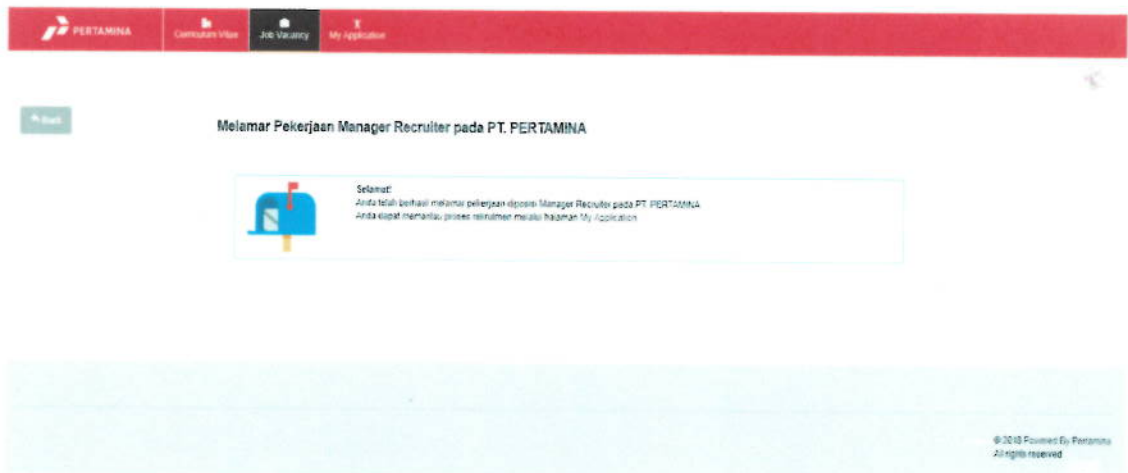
PERTAMINA
Curriculum Vitae
Job Vacancy
My Application

Back

Melamar Pekerjaan Manager Recruiter pada PT. PERTAMINA

Selamat!
Anda telah berhasil melamar pekerjaan diposisi Manager Recruiter pada PT. PERTAMINA
Anda dapat memantau proses rekrutmen melalui halaman My Application

© 2018 Powered By Pertamina
All rights reserved